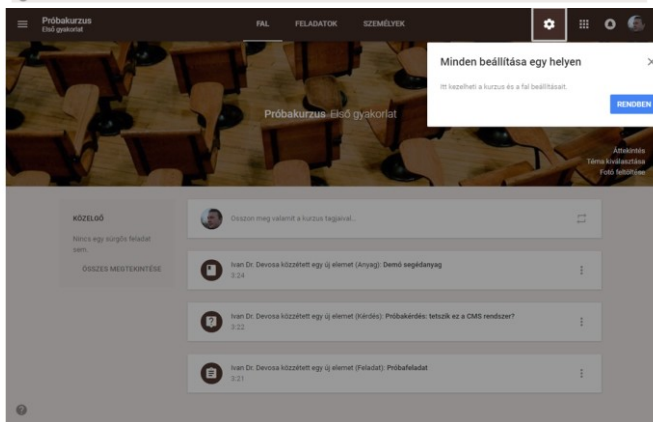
Próbakurzus
Első gyakorlat

FAL FELADATOK SZEMÉLYEK

Minden beállítása egy helyen

Itt kezelheti a kurzus és a fal beállításait.

RENDBEN

Próbakurzus Első gyakorlat

Áttekintés
Téma kiválasztása
Fotó feltöltése

KÖZELGŐ

Nincs egy sürgős feladat sem

ÖSSZES MEGTEKINTÉSE

Ossza meg valamit a kurzus tagjaival...

Ivan Dr. Devosa közzétett egy új elemet (Anyag): Demó segédanyag
3:24

Ivan Dr. Devosa közzétett egy új elemet (Kérdés): Próbakérdés: tetszik ez a CMS rendszer?
3:22

Ivan Dr. Devosa közzétett egy új elemet (Feladat): Próbafeladat
3:21